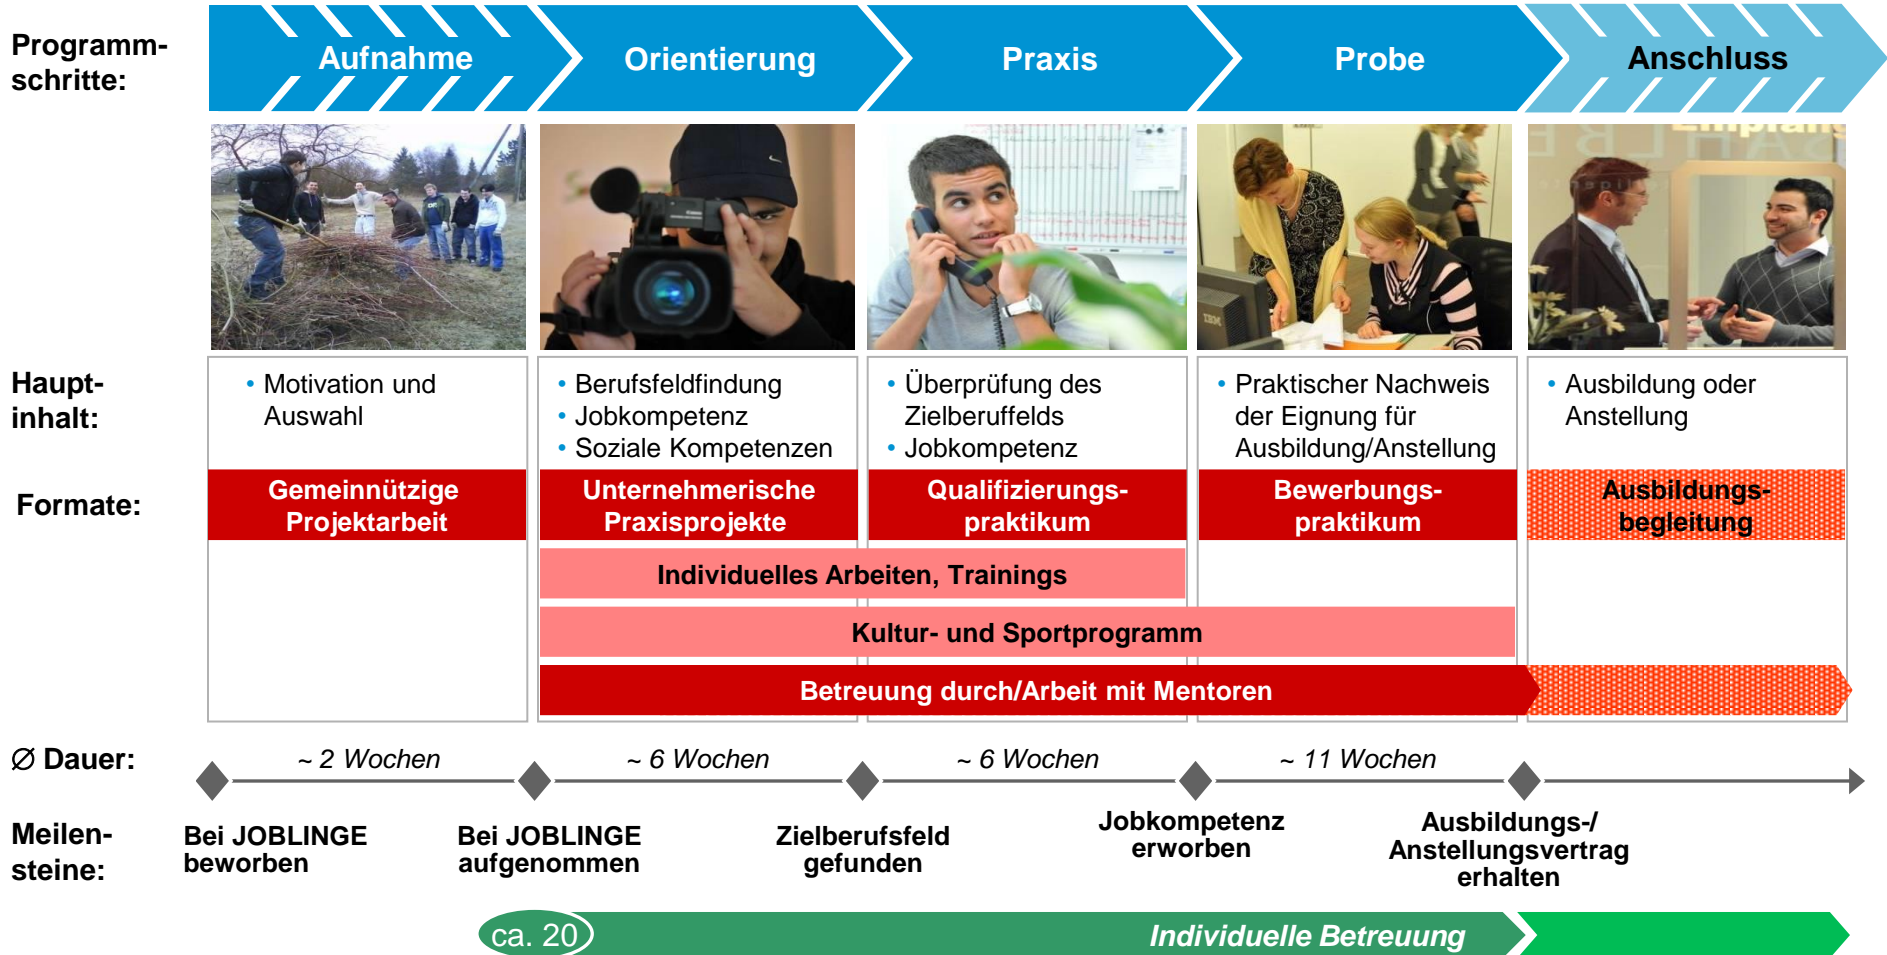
Programmschritte:

Aufnahme

Orientierung

Praxis

Probe

Anschluss

Hauptinhalt:

• Motivation und Auswahl

• Berufsfeldfindung
• Jobkompetenz
• Soziale Kompetenzen

• Überprüfung des Zielberuffelds
• Jobkompetenz

• Praktischer Nachweis der Eignung für Ausbildung/Anstellung

• Ausbildung oder Anstellung

Formate:

Gemeinnützige Projektarbeit

Unternehmerische Praxisprojekte

Qualifizierungspraktikum

Bewerbungspraktikum

Ausbildungsbegleitung

Individuelles Arbeiten, Trainings

Kultur- und Sportprogramm

Betreuung durch/Arbeit mit Mentoren

∅ Dauer:

~ 2 Wochen

~ 6 Wochen

~ 6 Wochen

~ 11 Wochen

Meilensteine:

Bei JOBLINGE beworben

Bei JOBLINGE aufgenommen

Zielberufsfeld gefunden

Jobkompetenz erworben

Ausbildungs-/ Anstellungsvertrag erhalten

ca. 20

Individuelle Betreuung